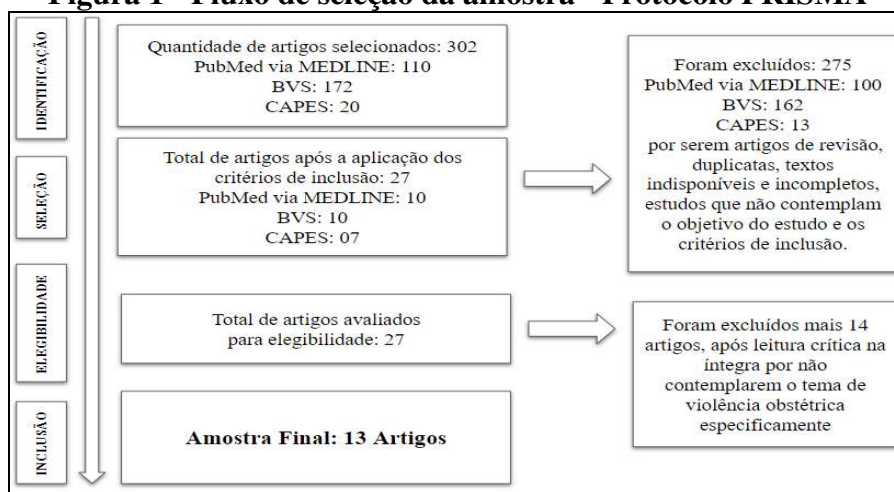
Figura 1 - Fluxo de seleção da amostra - Protocolo PRISMA

IDENTIFICAÇÃO

SELEÇÃO

ELEGIBILIDADE

INCLUSÃO

Quantidade de artigos selecionados: 302
PubMed via MEDLINE: 110
BVS: 172
CAPES: 20

Total de artigos após a aplicação dos critérios de inclusão: 27
PubMed via MEDLINE: 10
BVS: 10
CAPES: 07

Foram excluídos: 275
PubMed via MEDLINE: 100
BVS: 162
CAPES: 13
por serem artigos de revisão, duplicatas, textos indisponíveis e incompletos, estudos que não contemplam o objetivo do estudo e os critérios de inclusão.

Total de artigos avaliados para elegibilidade: 27

Foram excluídos mais 14 artigos, após leitura crítica na íntegra por não contemplarem o tema de violência obstétrica especificamente

Amostra Final: 13 Artigos